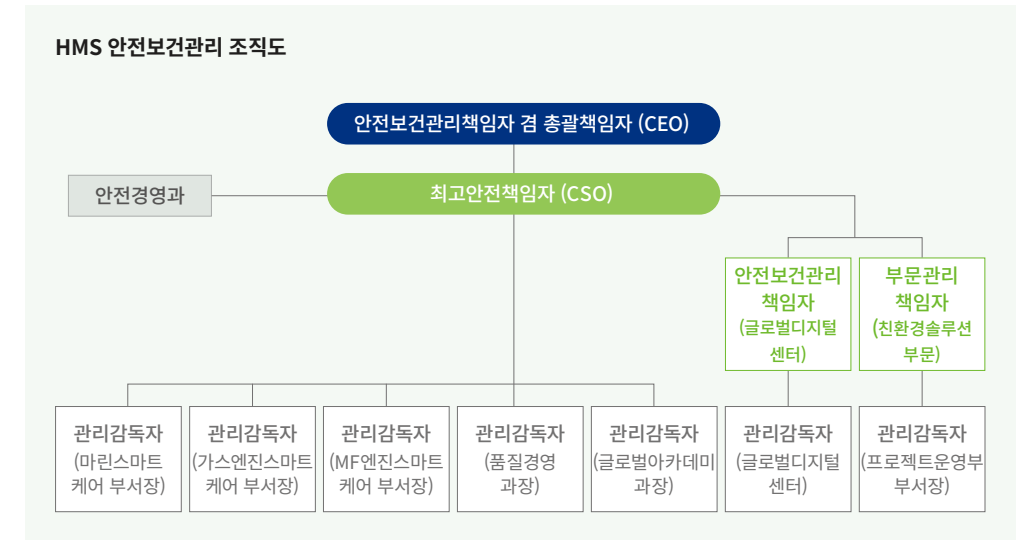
HMS 안전보건관리 조직도

안전보건관리책임자 겸 총괄책임자 (CEO)

안전경영과

최고안전책임자 (CSO)

안전보건관리 책임자 (글로벌디지털 센터)

부문관리 책임자 (친환경솔루션 부문)

관리감독자 (마린스마트 케어 부서장)

관리감독자 (가스엔진스마트 케어 부서장)

관리감독자 (MF엔진스마트 케어 부서장)

관리감독자 (품질경영 과장)

관리감독자 (글로벌아카데미 과장)

관리감독자 (글로벌디지털 센터)

관리감독자 (프로젝트운영부 부서장)